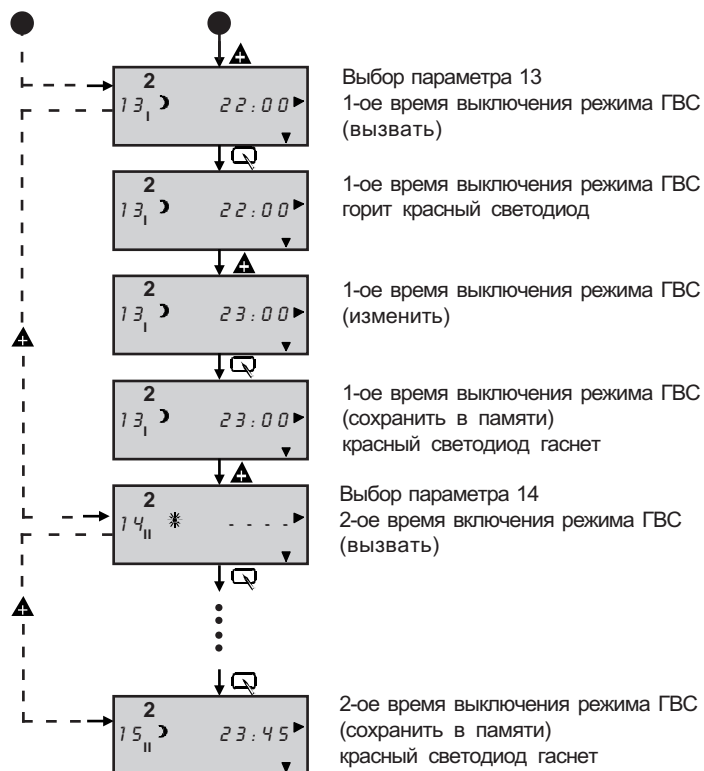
2
$13_{I}$ 22:00

Выбор параметра 13
1-ое время выключения режима ГВС (вызвать)

2
$13_{I}$ 22:00

1-ое время выключения режима ГВС горит красный светодиод

2
$13_{I}$ 23:00

1-ое время выключения режима ГВС (изменить)

2
$13_{I}$ 23:00

1-ое время выключения режима ГВС (сохранить в памяти) красный светодиод гаснет

2
$14_{II}$ - - - -

Выбор параметра 14
2-ое время включения режима ГВС (вызвать)

2
$15_{II}$ 23:45

2-ое время выключения режима ГВС (сохранить в памяти) красный светодиод гаснет